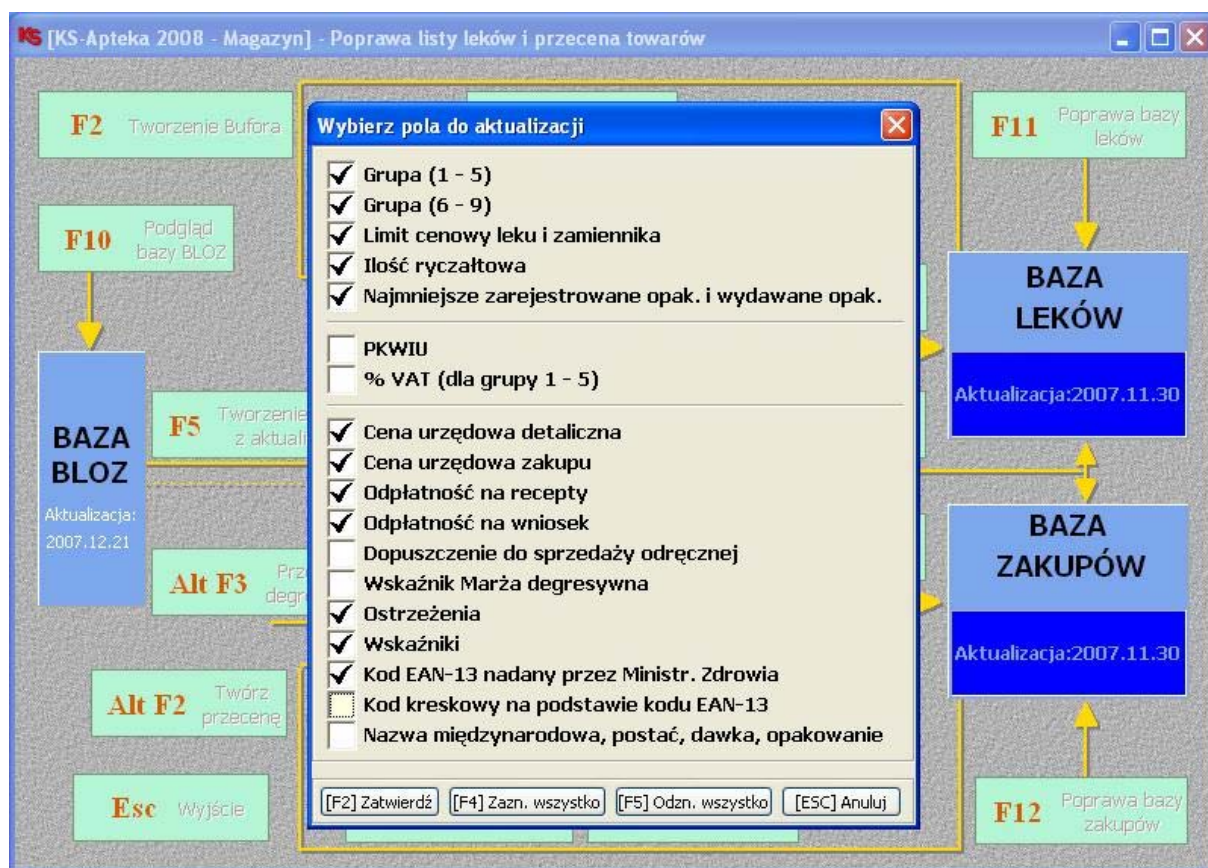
KS [KS-Apteka 2008 - Magazyn] - Poprawa listy leków i przecena towarów

F2 Tworzenie Bufora

F10 Podgląd bazy BLOZ

BAZA BLOZ
Aktualizacja: 2007.12.21

F5 Tworzenie z aktuali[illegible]

Alt F3 Prz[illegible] degr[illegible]

Alt F2 Twórz przecenę

Esc Wyjście

Wybierz pola do aktualizacji

Grupa (1 - 5)
Grupa (6 - 9)
Limit cenowy leku i zamiennika
Ilość ryczałtowa
Najmniejsze zarejestrowane opak. i wydawane opak.

PKWIU
% VAT (dla grupy 1 - 5)

Cena urzędowa detaliczna
Cena urzędowa zakupu
Odpłatność na recepty
Odpłatność na wniosek
Dopuszczenie do sprzedaży odręcznej
Wskaźnik Marża degresywna
Ostrzeżenia
Wskaźniki
Kod EAN-13 nadany przez Ministr. Zdrowia
Kod kreskowy na podstawie kodu EAN-13
Nazwa międzynarodowa, postać, dawka, opakowanie

[F2] Zatwierdź [F4] Zazn. wszystko [F5] Odzn. wszystko [ESC] Anuluj

F11 Poprawa bazy leków

BAZA LEKÓW
Aktualizacja:2007.11.30

BAZA ZAKUPÓW
Aktualizacja:2007.11.30

F12 Poprawa bazy zakupów